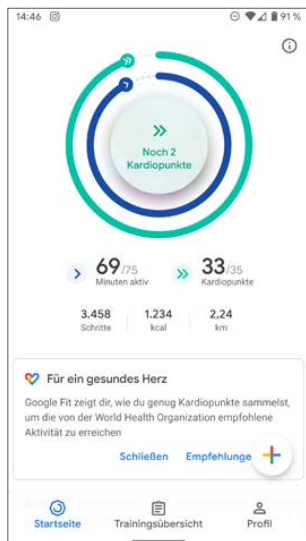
14:46

91 %

Noch 2 Kardiopunkte

69/75
Minuten aktiv

33/35
Kardiopunkte

3.458
Schritte

1.234
kcal

2,24
km

Für ein gesundes Herz

Google Fit zeigt dir, wie du genug Kardiopunkte sammelst, um die von der World Health Organization empfohlene Aktivität zu erreichen

Schließen

Empfehlunge

Startseite

Trainingsübersicht

Profil